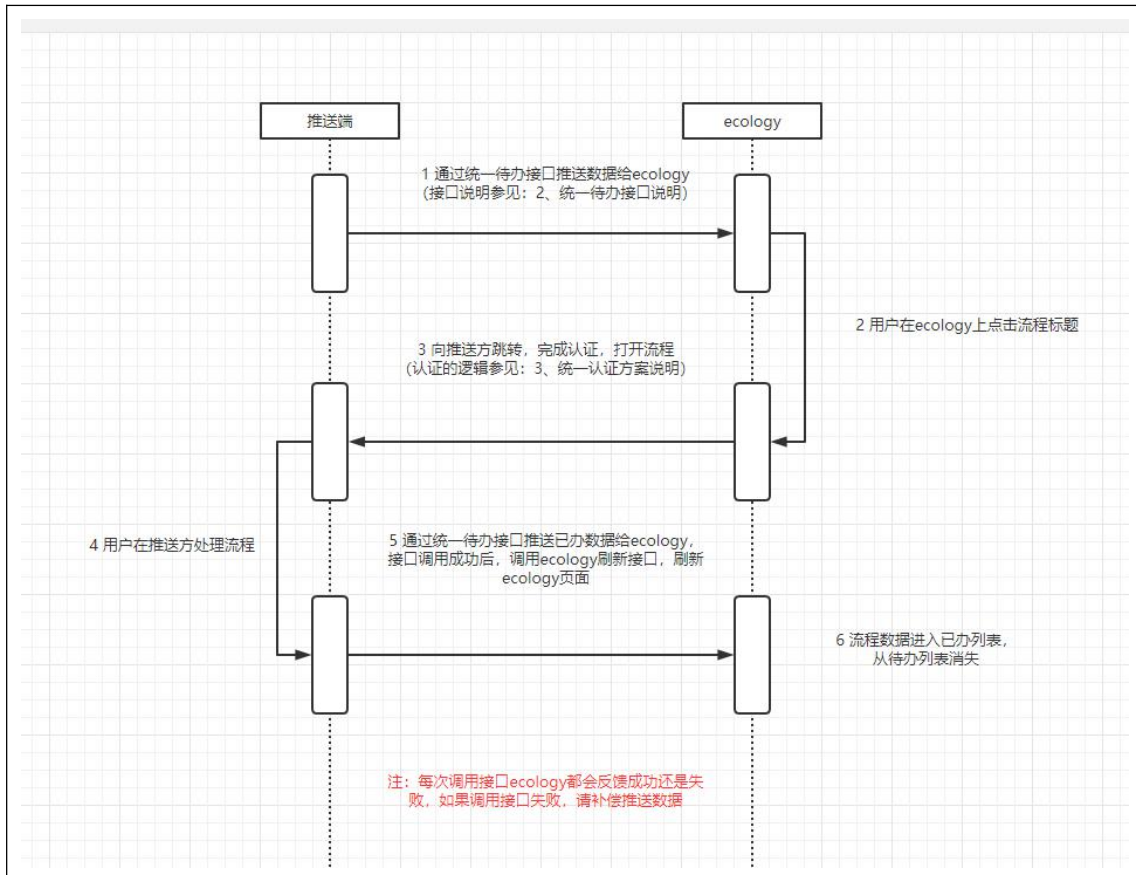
推送端

ecology

1 通过统一待办接口推送数据给ecology
(接口说明参见：2、统一待办接口说明)

2 用户在ecology上点击流程标题

3 向推送方跳转，完成认证，打开流程
(认证的逻辑参见：3、统一认证方案说明)

4 用户在推送方处理流程

5 通过统一待办接口推送已办数据给ecology，接口调用成功后，调用ecology刷新接口，刷新ecology页面

6 流程数据进入已办列表，从待办列表消失

注：每次调用接口ecology都会反馈成功还是失败，如果调用接口失败，请补偿推送数据